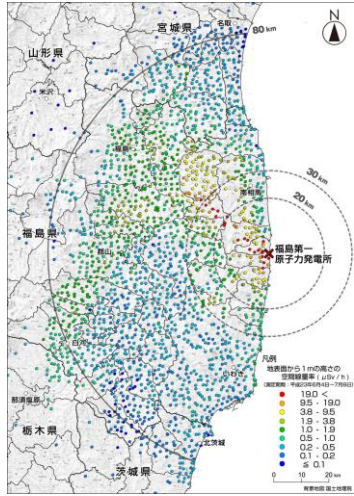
宮城県
名取
山形県
80 km
N
米沢
30 km
20 km
福島
南相馬
福島県
郡山
福島第一原子力発電所
白河
凡例
地表面から1mの高さの空間線量率（μSv/h）
（測定期間：平成23年6月4日～7月8日）
19.0 <
9.5 - 19.0
3.8 - 9.5
1.9 - 3.8
1.0 - 1.9
0.5 - 1.0
0.2 - 0.5
0.1 - 0.2
≦ 0.1
会津若松
栃木県
北茨城
茨城県
0 10 20 km
背景地図 国土地理院